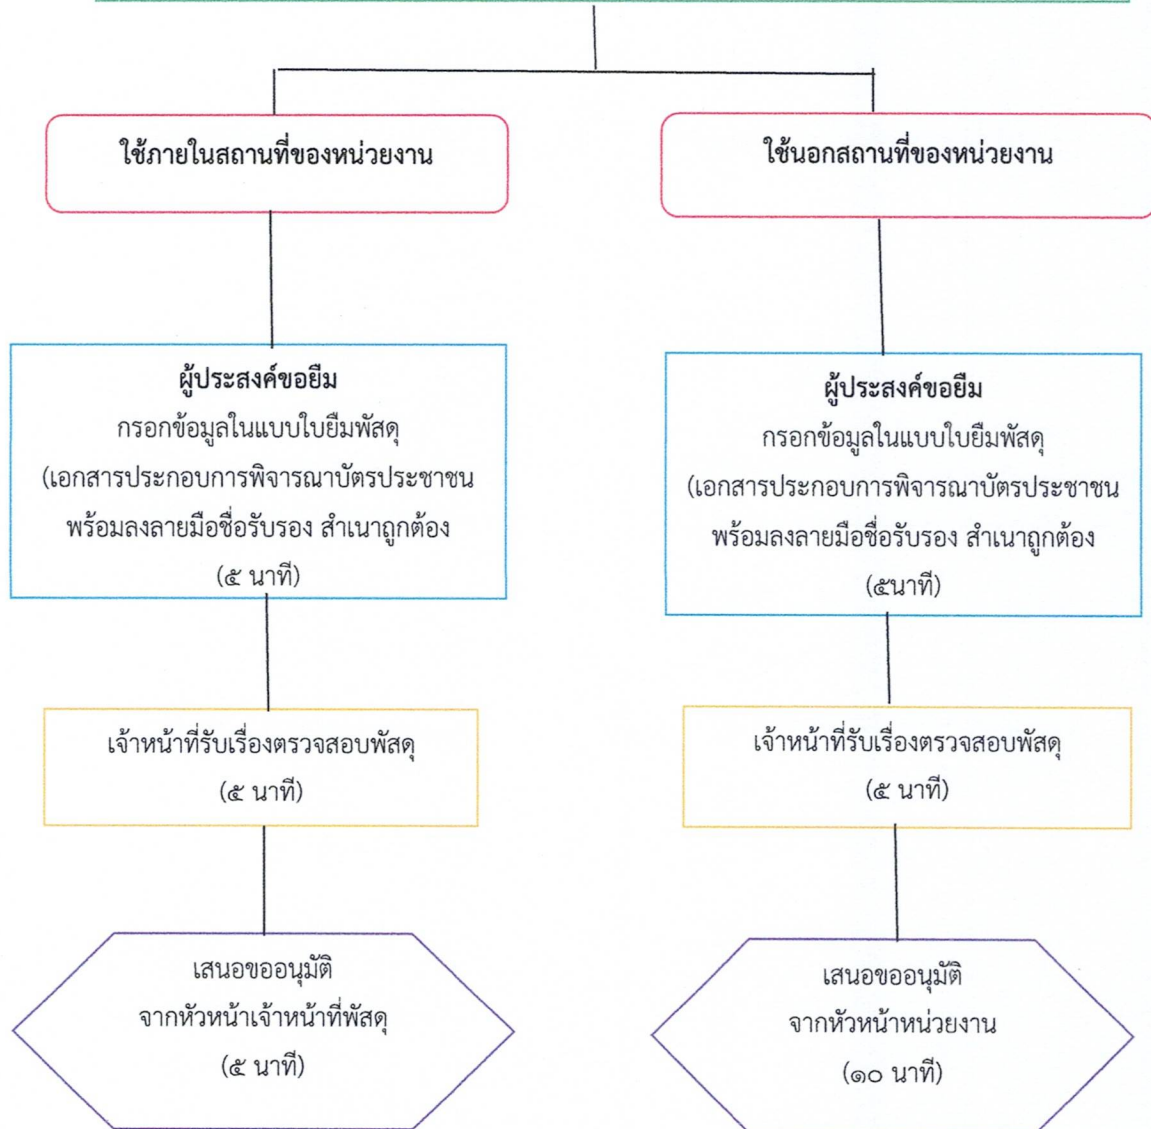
ใช้ภายในสถานที่ของหน่วยงาน

ใช้นอกสถานที่ของหน่วยงาน

ผู้ประสงค์ขอยืม
กรอกข้อมูลในแบบใบยืมพัสดุ
(เอกสารประกอบการพิจารณาบัตรประชาชน
พร้อมลงลายมือชื่อรับรอง สำเนาถูกต้อง
(๕ นาที)

ผู้ประสงค์ขอยืม
กรอกข้อมูลในแบบใบยืมพัสดุ
(เอกสารประกอบการพิจารณาบัตรประชาชน
พร้อมลงลายมือชื่อรับรอง สำเนาถูกต้อง
(๕นาที)

เจ้าหน้าที่รับเรื่องตรวจสอบพัสดุ
(๕ นาที)

เจ้าหน้าที่รับเรื่องตรวจสอบพัสดุ
(๕ นาที)

เสนอขออนุมัติ
จากหัวหน้าเจ้าหน้าที่พัสดุ
(๕ นาที)

เสนอขออนุมัติ
จากหัวหน้าหน่วยงาน
(๑๐ นาที)